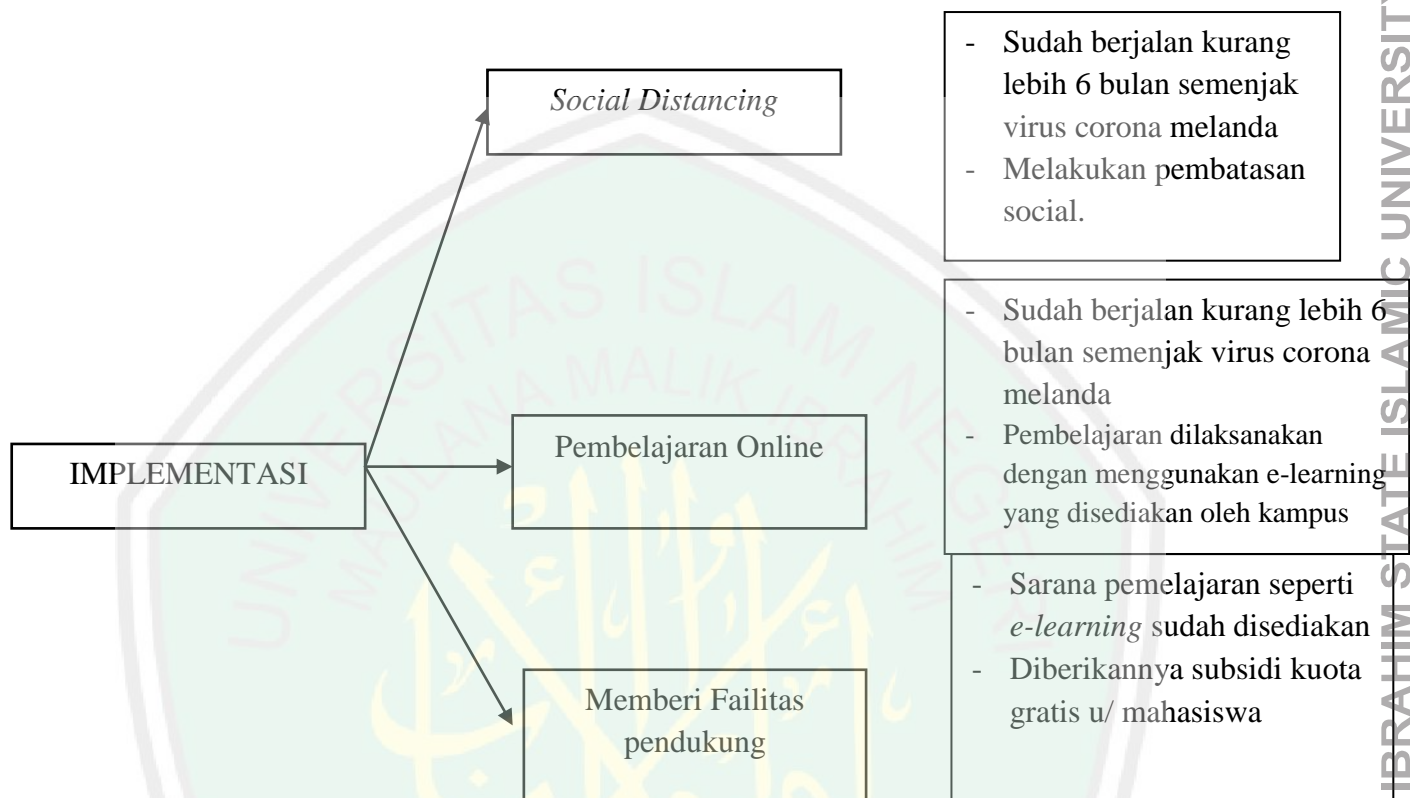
IMPLEMENTASI

*Social Distancing*

- Sudah berjalan kurang lebih 6 bulan semenjak virus corona melanda
- Melakukan pembatasan social.

Pembelajaran Online

- Sudah berjalan kurang lebih 6 bulan semenjak virus corona melanda
- Pembelajaran dilaksanakan dengan menggunakan e-learning yang disediakan oleh kampus

Memberi Failitas pendukung

- Sarana pemelajaran seperti *e-learning* sudah disediakan
- Diberikannya subsidi kuota gratis u/ mahasiswa

UNIVERSITAS ISLAM NEGERI MAULANA MALIK IBRAHIM

IBRAHIM STATE ISLAMIC UNIVERSITY